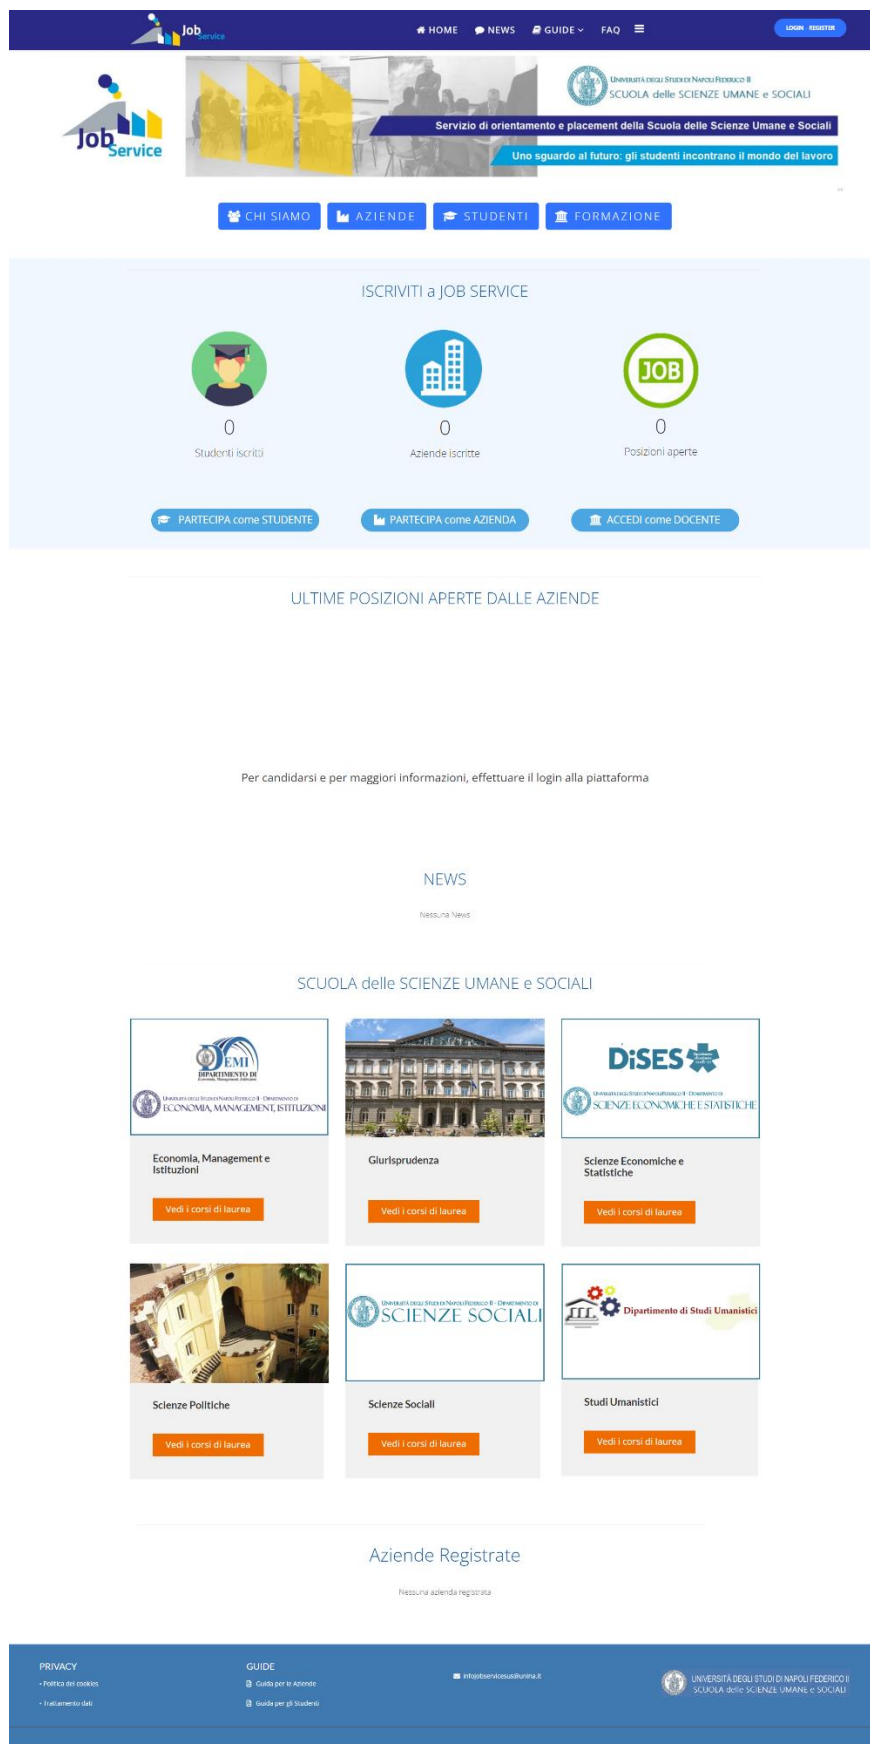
Job Service

HOME NEWS GUIDE FAQ

LOGIN REGISTER

Job Service

Università degli Studi di Napoli Federico II
SCUOLA delle SCIENZE UMANE e SOCIALI

Servizio di orientamento e placement della Scuola delle Scienze Umane e Sociali

Uno sguardo al futuro: gli studenti incontrano il mondo del lavoro

CHI SIAMO AZIENDE STUDENTI FORMAZIONE

ISCRIVITI a JOB SERVICE

0
Studenti iscritti

0
Aziende iscritte

JOB
0
Posizioni aperte

PARTECIPA come STUDENTE PARTECIPA come AZIENDA ACCEDI come DOCENTE

ULTIME POSIZIONI APERTE DALLE AZIENDE

Per candidarsi e per maggiori informazioni, effettuare il login alla piattaforma

NEWS

Nessuna News

SCUOLA delle SCIENZE UMANE e SOCIALI

DEMI DIPARTIMENTO DI Economia, Management, Istituzioni
Università degli Studi di Napoli Federico II · Dipartimento di ECONOMIA, MANAGEMENT, ISTITUZIONI

Economia, Management e Istituzioni

Vedi i corsi di laurea

Giurisprudenza

Vedi i corsi di laurea

DiSES
Università degli Studi di Napoli Federico II · Dipartimento di SCIENZE ECONOMICHE E STATISTICHE

Scienze Economiche e Statistiche

Vedi i corsi di laurea

Scienze Politiche

Vedi i corsi di laurea

Università degli Studi di Napoli Federico II · Dipartimento di SCIENZE SOCIALI

Scienze Sociali

Vedi i corsi di laurea

Dipartimento di Studi Umanistici

Studi Umanistici

Vedi i corsi di laurea

Aziende Registrate

Nessuna azienda registrata

PRIVACY
- Politica dei cookies
- Trattamento dati

GUIDE
Guida per le Aziende
Guida per gli Studenti

infojobservicesus@unina.it

UNIVERSITÀ DEGLI STUDI DI NAPOLI FEDERICO II
SCUOLA delle SCIENZE UMANE e SOCIALI